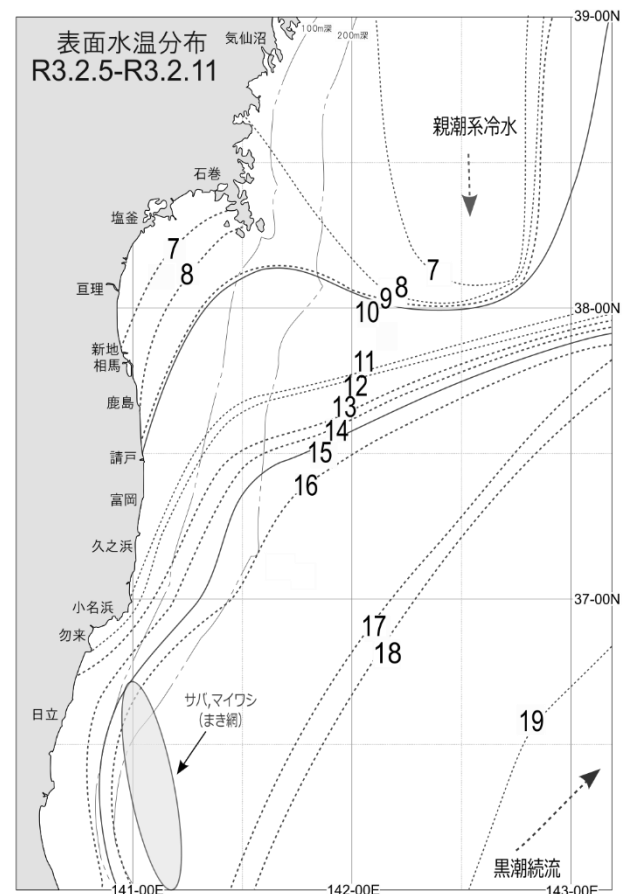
表面水温分布
R3.2.5-R3.2.11

気仙沼
100m深
200m深
39-00N
親潮系冷水
石巻
塩釜
7
8
7
亘理
10
9
8
38-00N
新地
相馬
11
12
鹿島
13
14
請戸
15
16
富岡
久之浜
37-00N
小名浜
勿来
17
18
日立
サバ,マイワシ
(まき網)
19
黒潮続流
141-00E
142-00E
143-00E